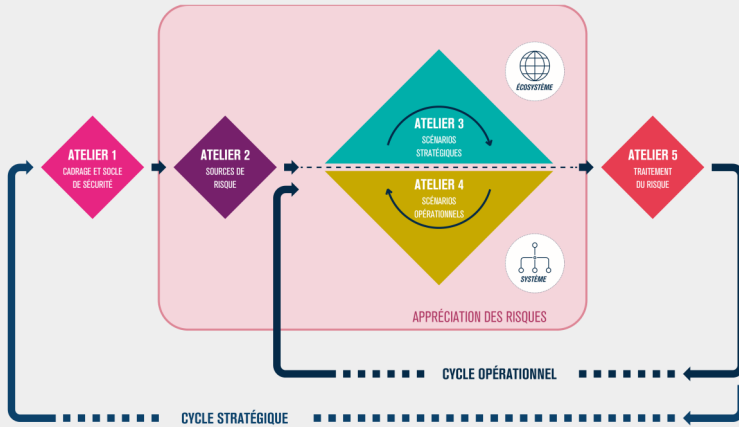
ÉCOSYSTÈME

ATELIER 1
CADRAGE ET SOCLE DE SÉCURITÉ

ATELIER 2
SOURCES DE RISQUE

ATELIER 3
SCÉNARIOS STRATÉGIQUES

ATELIER 4
SCÉNARIOS OPÉRATIONNELS

ATELIER 5
TRAITEMENT DU RISQUE

SYSTÈME

APPRÉCIATION DES RISQUES

CYCLE OPÉRATIONNEL

CYCLE STRATÉGIQUE